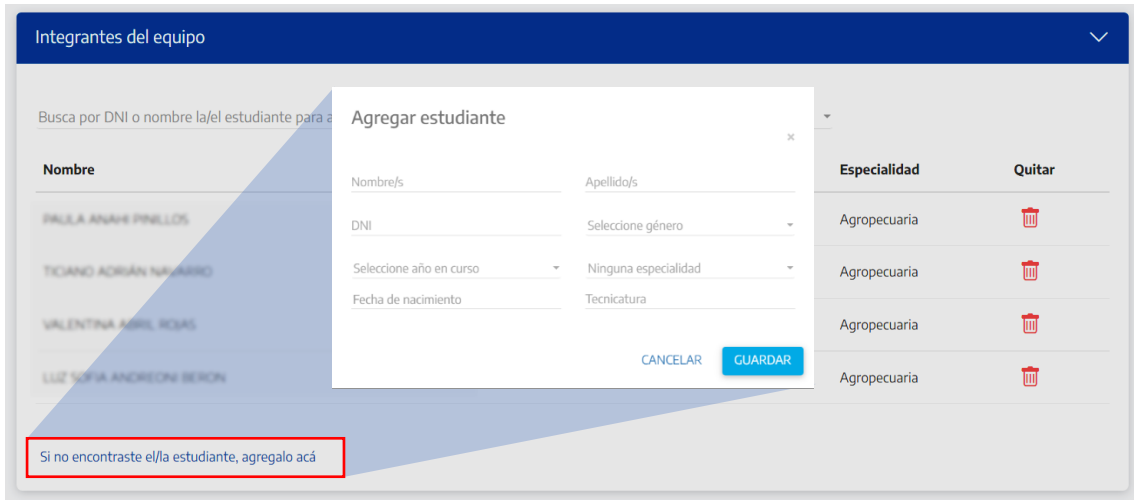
Integrantes del equipo

Busca por DNI o nombre la/el estudiante para a

| Nombre | Especialidad | Quitar |
|---|---|---|
| PAULA ANAHI PINILLOS | Agropecuaria | |
| TICIANO ADRIÁN NAVARRO | Agropecuaria | |
| VALENTINA ABRIL ROJAS | Agropecuaria | |
| LUZ SOFIA ANDREONI BERON | Agropecuaria | |

Si no encontraste el/la estudiante, agregalo acá

Agregar estudiante

×

Nombre/s

Apellido/s

DNI

Seleccione género

Seleccione año en curso

Ninguna especialidad

Fecha de nacimiento

Tecnicatura

CANCELAR

GUARDAR